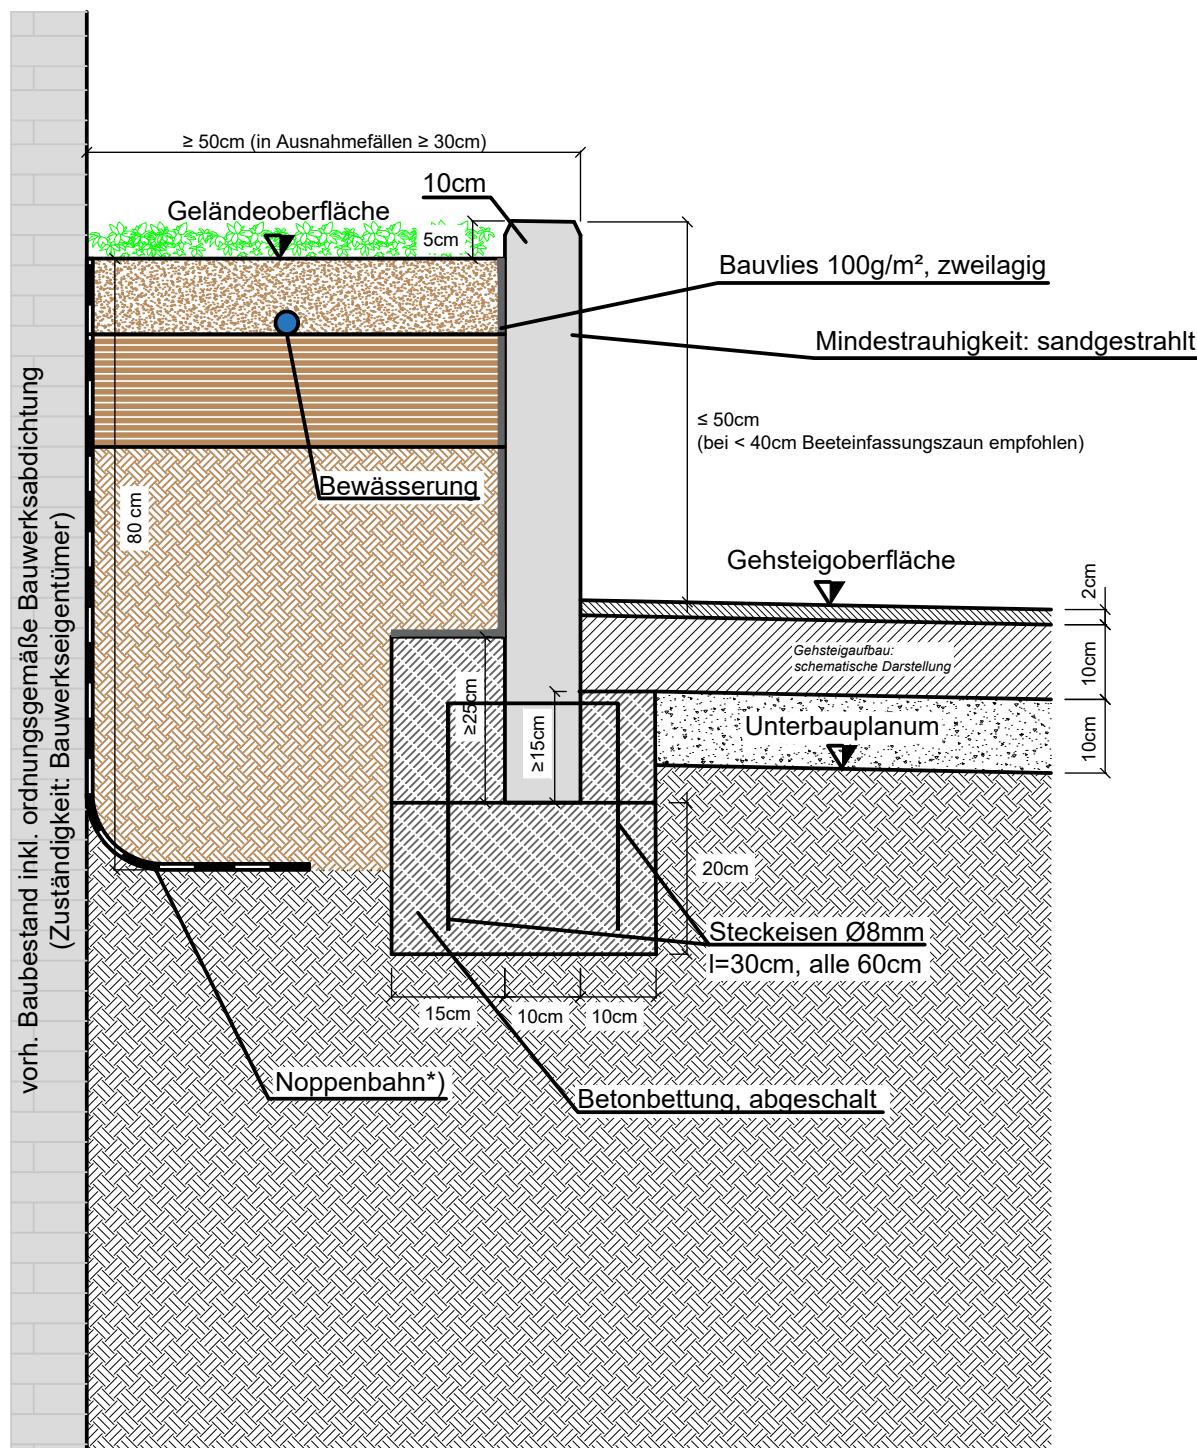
≥ 50cm (in Ausnahmefällen ≥ 30cm)

10cm

Geländeoberfläche

5cm

Bauvlies 100g/m², zweilagig

Mindestrauhigkeit: sandgestrahlt

≤ 50cm
(bei < 40cm Beeteinfassungszaun empfohlen)

vorh. Baubestand inkl. ordnungsgemäße Bauwerksabdichtung
(Zuständigkeit: Bauwerkseigentümer)

Bewässerung

80 cm

Gehsteigoberfläche

2cm

Gehsteigaufbau:
schematische Darstellung

10cm

≥25cm

≥15cm

Unterbauplanum

10cm

20cm

Steckeisen Ø8mm
l=30cm, alle 60cm

15cm

10cm

10cm

Noppenbahn*)

Betonbettung, abgeschalt